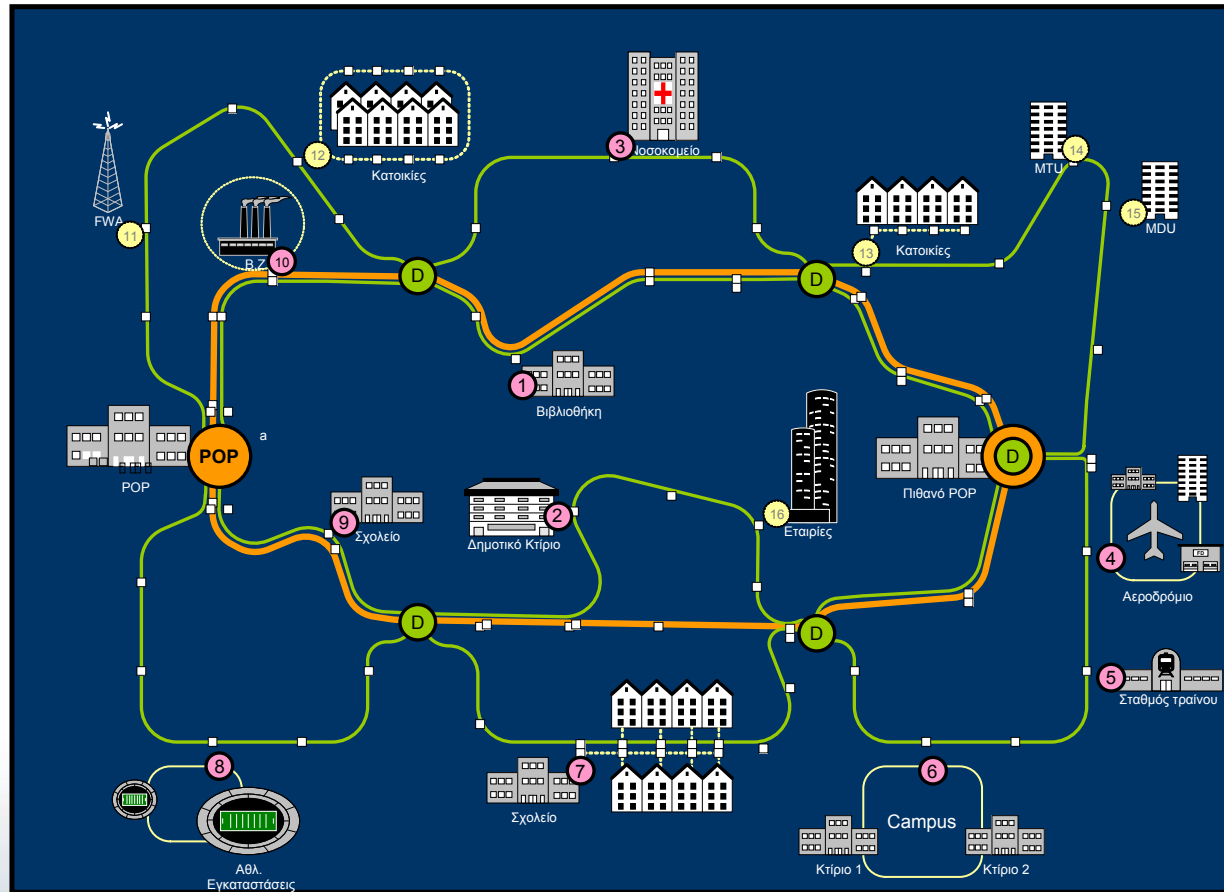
FWA
11
12
Κατοικίες
3
Νοσοκομείο
MTU
14
15
MDU
13
Κατοικίες
B.Z.
10
D
D
1
Βιβλιοθήκη
POP
a
POP
Πιθανό POP
D
9
Σχολείο
2
Δημοτικό Κτίριο
16
Εταιρίες
4
Αεροδρόμιο
D
D
5
Σταθμός τραίνου
8
Αθλ. Εγκαταστάσεις
7
Σχολείο
6
Campus
Κτίριο 1
Κτίριο 2